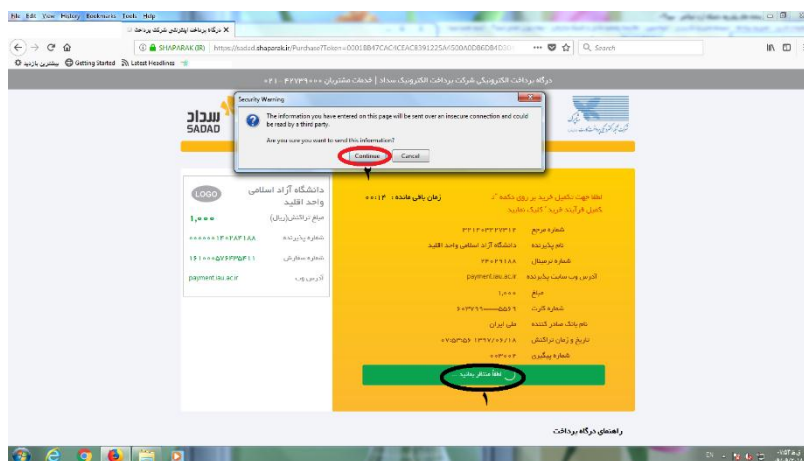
File Edit View History Bookmarks Tools Help
درگاه پرداخت اینترنتی شرکت پرداخت

SHAPARAK (IR) https://sadad.shaparak.ir/Purchase?Token=00018B47CAC6CEAC8391225A1500A0DB6D84D3

Search

پربازدیدترین Getting Started Latest Headlines

درگاه پرداخت الکترونیکی شرکت پرداخت الکترونیک سداد | خدمات مشتریان ۰۲۱-۴۲۷۳۹۰۰۰

سداد SADAD

Security Warning

The information you have entered on this page will be sent over an insecure connection and could be read by a third party.

Are you sure you want to send this information?

Continue Cancel

۲

LOGO
دانشگاه آزاد اسلامی واحد اقلید
مبلغ تراکنش(ریال)
۱,۰۰۰
شماره پذیرنده
۰۰۰۰۰۰۱۴۰۲۸۴۲۱۸۸
شماره سفارش
۱۹۱۰۰۰۵۷۷۴۳۷۹۵۴۱۱
آدرس وب
payment.iau.ac.ir

لطفا جهت تکمیل خرید بر روی دکمه "ت کمیل فرآیند خرید" کلیک نمایید
زمان باقی مانده : ۰۰:۱۴

شماره مرجع ۳۲۱۶۰۳۴۲۷۳۱۶
نام پذیرنده دانشگاه آزاد اسلامی واحد اقلید
شماره ترمینال ۲۴۰۲۹۱۸۸
آدرس وب سایت پذیرنده payment.iau.ac.ir
مبلغ ۱,۰۰۰
شماره کارت ۶۰۳۷۹۹-----۵۵۶۹
نام بانک صادر کننده ملی ایران
تاریخ و زمان تراکنش ۰۷:۵۳:۵۵ ۱۳۹۷/۰۶/۱۸
شماره پیگیری ۰۰۳۰۰۴

لطفا منتظر بمانید

۱

راهنمای درگاه پرداخت